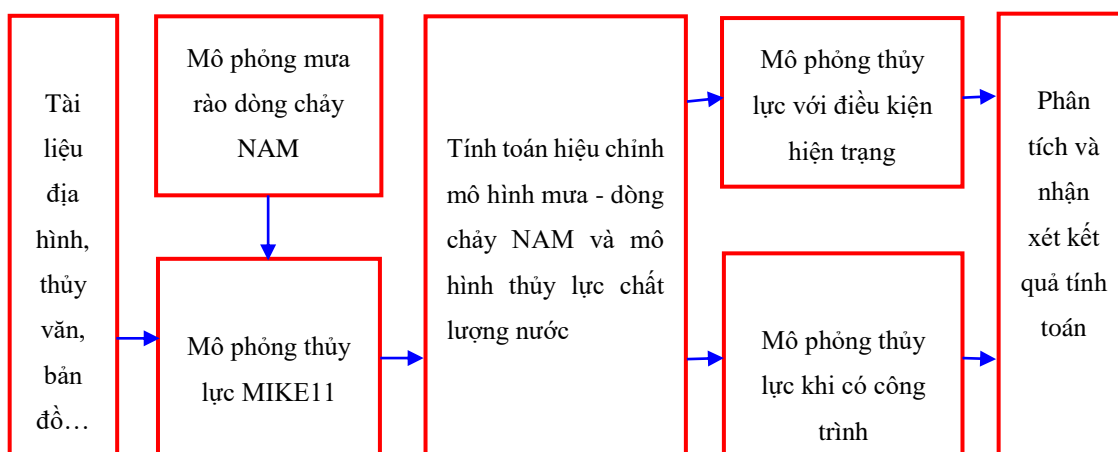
Tài liệu địa hình, thủy văn, bản đồ…

Mô phỏng mưa rào dòng chảy NAM

Mô phỏng thủy lực MIKE11

Tính toán hiệu chỉnh mô hình mưa - dòng chảy NAM và mô hình thủy lực chất lượng nước

Mô phỏng thủy lực với điều kiện hiện trạng

Mô phỏng thủy lực khi có công trình

Phân tích và nhận xét kết quả tính toán